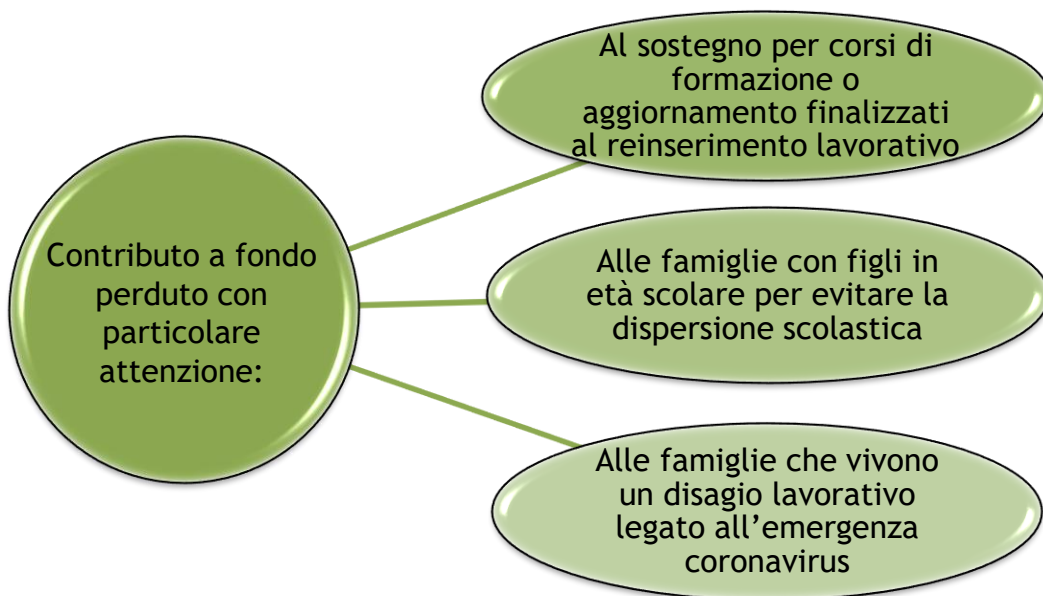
Contributo a fondo perduto con particolare attenzione:

Al sostegno per corsi di formazione o aggiornamento finalizzati al reinserimento lavorativo

Alle famiglie con figli in età scolare per evitare la dispersione scolastica

Alle famiglie che vivono un disagio lavorativo legato all'emergenza coronavirus